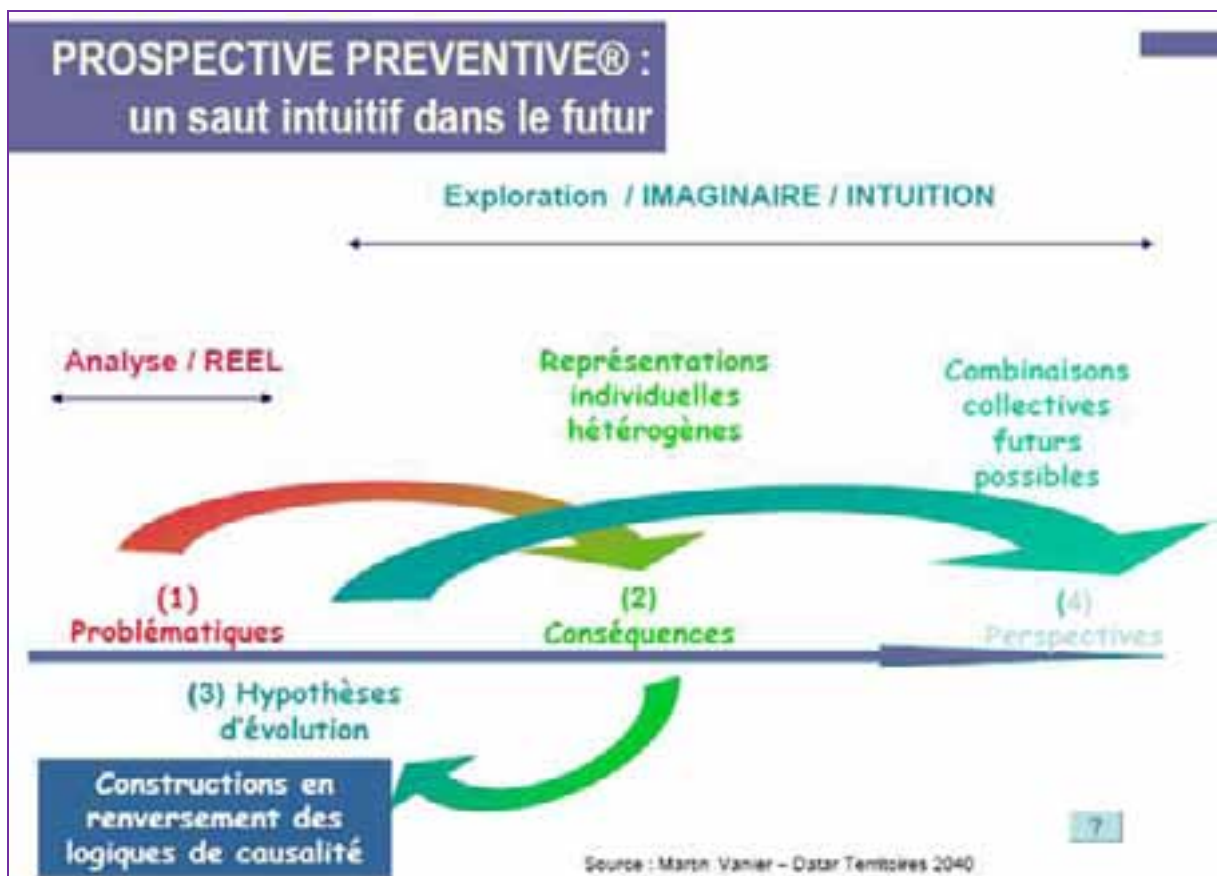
PROSPECTIVE PREVENTIVE® : un saut intuitif dans le futur

Exploration / IMAGINAIRE / INTUITION

Analyse / REEL

Représentations individuelles hétérogènes

Combinaisons collectives futurs possibles

(1) Problématiques

(2) Conséquences

(4) Perspectives

(3) Hypothèses d'évolution

Constructions en renversement des logiques de causalité

7

Source : Martin Vanier – Datar Territoires 2040